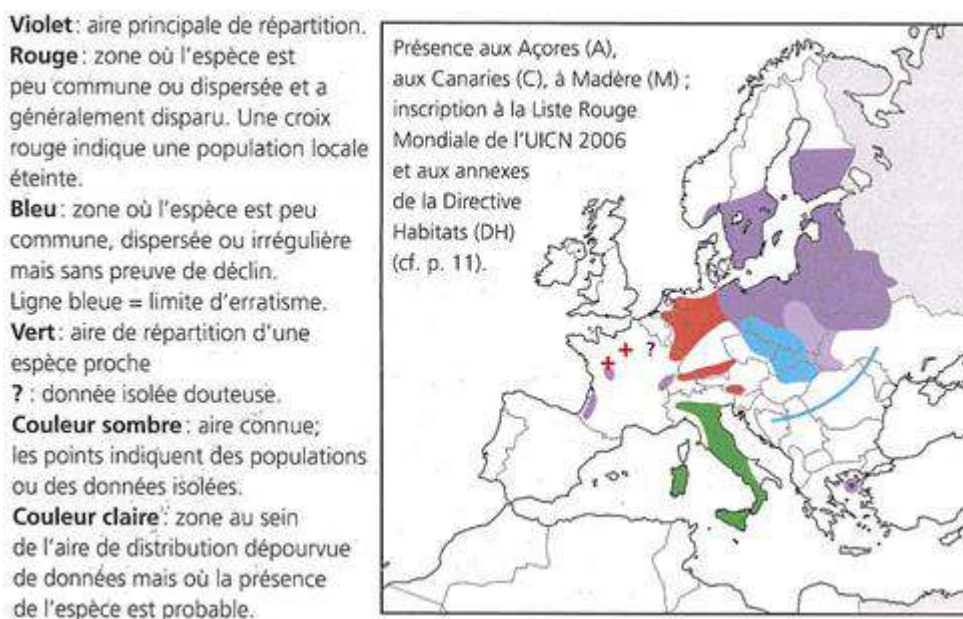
**Violet** : aire principale de répartition.
**Rouge** : zone où l'espèce est peu commune ou dispersée et a généralement disparu. Une croix rouge indique une population locale éteinte.
**Bleu** : zone où l'espèce est peu commune, dispersée ou irrégulière mais sans preuve de déclin.
Ligne bleue = limite d'erratisme.
**Vert** : aire de répartition d'une espèce proche
**?** : donnée isolée douteuse.
**Couleur sombre** : aire connue; les points indiquent des populations ou des données isolées.
**Couleur claire** : zone au sein de l'aire de distribution dépourvue de données mais où la présence de l'espèce est probable.

Présence aux Açores (A), aux Canaries (C), à Madère (M) ; inscription à la Liste Rouge Mondiale de l'UICN 2006 et aux annexes de la Directive Habitats (DH) (cf. p. 11).

+ + ?